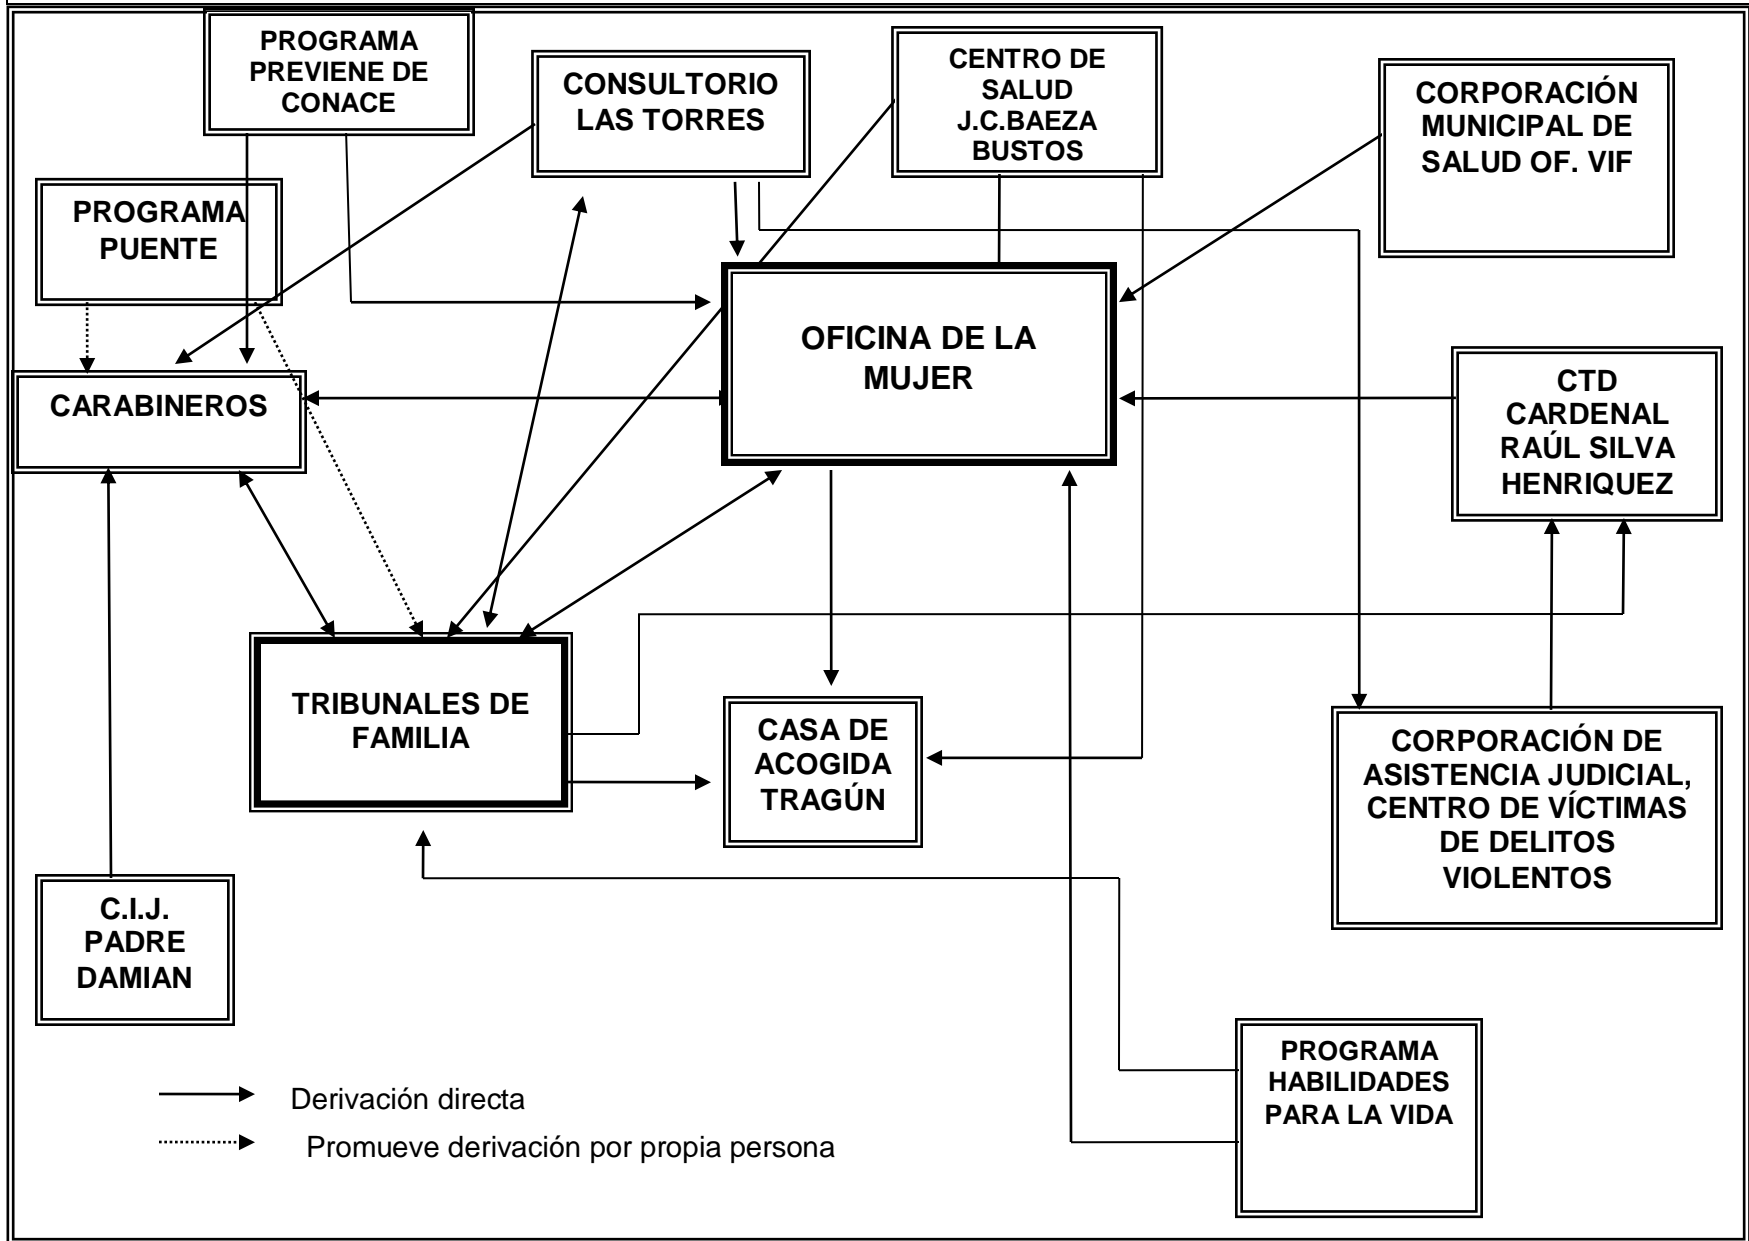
PROGRAMA PREVIENE DE CONACE

CONSULTORIO LAS TORRES

CENTRO DE SALUD J.C.BAEZA BUSTOS

CORPORACIÓN MUNICIPAL DE SALUD OF. VIF

PROGRAMA PUENTE

OFICINA DE LA MUJER

CARABINEROS

CTD CARDENAL RAÚL SILVA HENRIQUEZ

TRIBUNALES DE FAMILIA

CASA DE ACOGIDA TRAGÚN

CORPORACIÓN DE ASISTENCIA JUDICIAL, CENTRO DE VÍCTIMAS DE DELITOS VIOLENTOS

C.I.J. PADRE DAMIAN

PROGRAMA HABILIDADES PARA LA VIDA

Derivación directa

Promueve derivación por propia persona